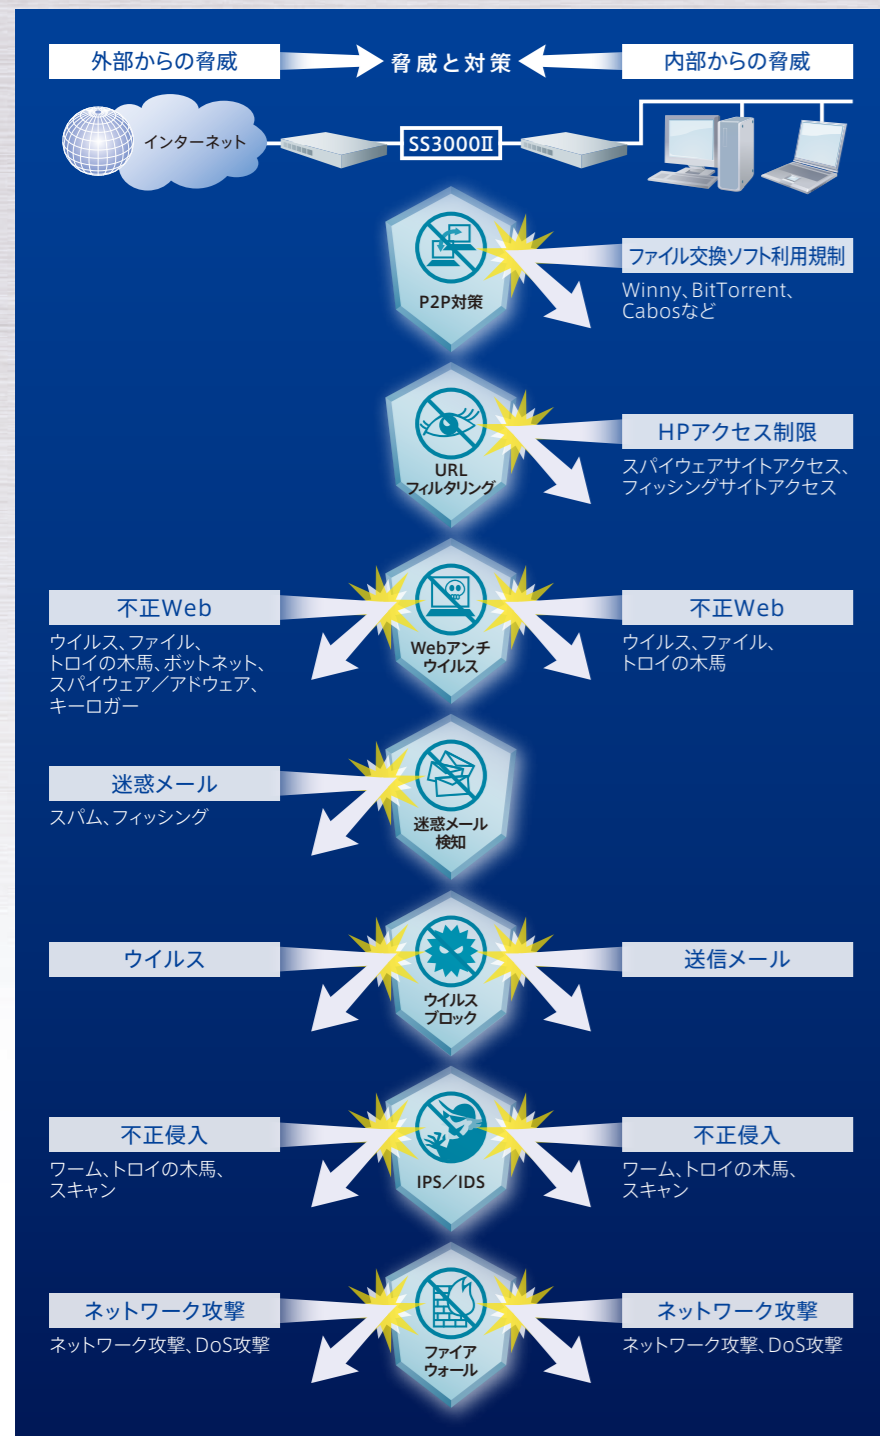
外部からの脅威

脅威と対策

内部からの脅威

インターネット

SS3000Ⅱ

P2P対策

ファイル交換ソフト利用規制

Winny、BitTorrent、Cabosなど

URL フィルタリング

HPアクセス制限

スパイウェアサイトアクセス、フィッシングサイトアクセス

不正Web

ウイルス、ファイル、トロイの木馬、ボットネット、スパイウェア／アドウェア、キーロガー

Webアンチウイルス

不正Web

ウイルス、ファイル、トロイの木馬

迷惑メール

スパム、フィッシング

迷惑メール検知

ウイルス

ウイルスブロック

送信メール

不正侵入

ワーム、トロイの木馬、スキャン

IPS／IDS

不正侵入

ワーム、トロイの木馬、スキャン

ネットワーク攻撃

ネットワーク攻撃、DoS攻撃

ファイアウォール

ネットワーク攻撃

ネットワーク攻撃、DoS攻撃